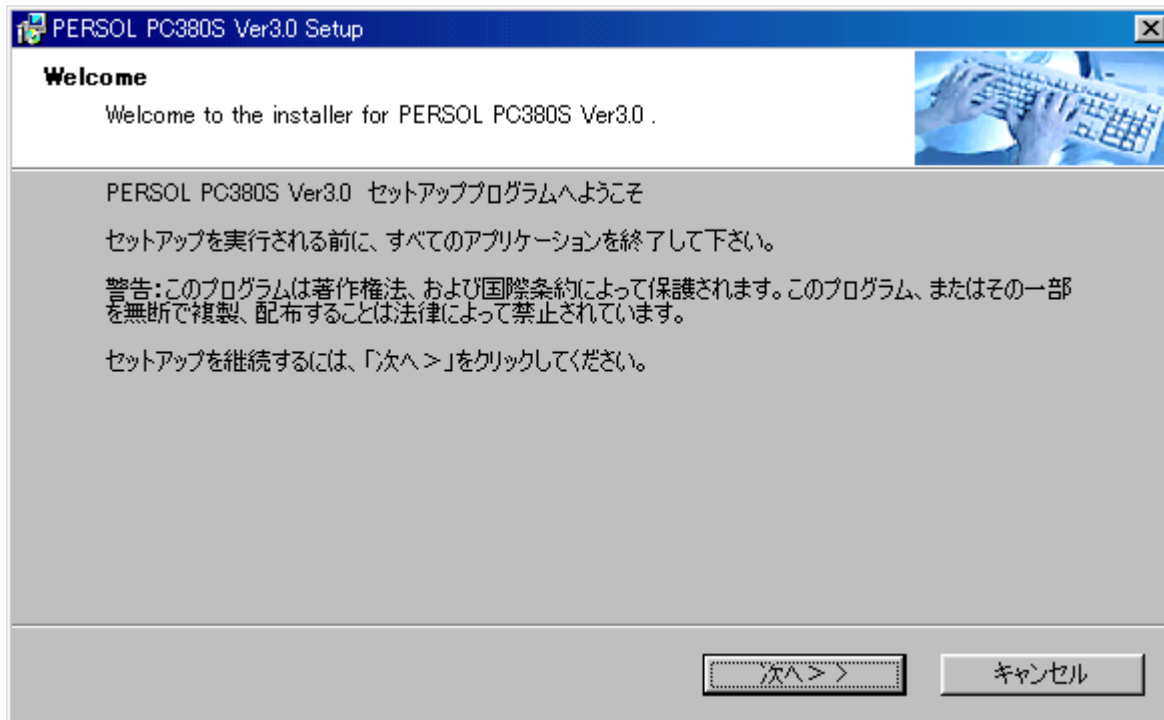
PERSOL PC380S Ver3.0 Setup

Welcome

Welcome to the installer for PERSOL PC380S Ver3.0 .

PERSOL PC380S Ver3.0 セットアッププログラムへようこそ

セットアップを実行される前に、すべてのアプリケーションを終了して下さい。

警告:このプログラムは著作権法、および国際条約によって保護されます。このプログラム、またはその一部を無断で複製、配布することは法律によって禁止されています。

セットアップを継続するには、「次へ >」をクリックしてください。

次へ > >

キャンセル